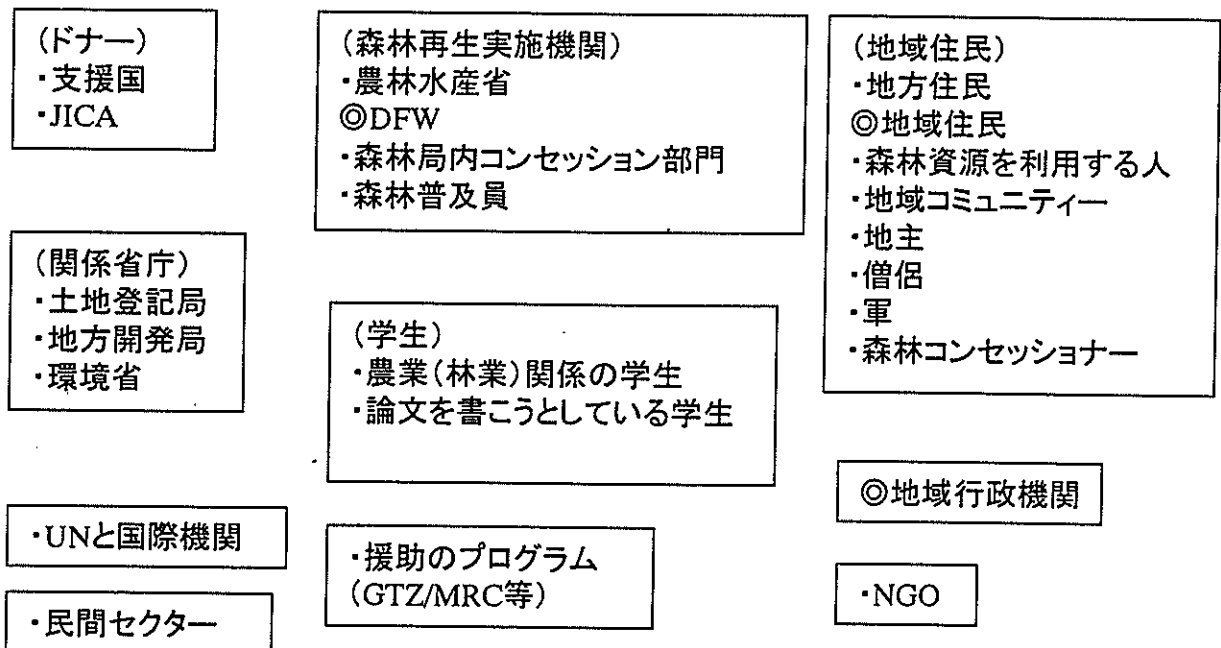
(ドナー)
・支援国
・JICA

(森林再生実施機関)
・農林水産省
◎DFW
・森林局内コンセッション部門
・森林普及員

(地域住民)
・地方住民
◎地域住民
・森林資源を利用する人
・地域コミュニティー
・地主
・僧侶
・軍
・森林コンセッショナー

(関係省庁)
・土地登記局
・地方開発局
・環境省

(学生)
・農業(林業)関係の学生
・論文を書こうとしている学生

◎地域行政機関

・UNと国際機関

・援助のプログラム
(GTZ/MRC等)

・NGO

・民間セクター